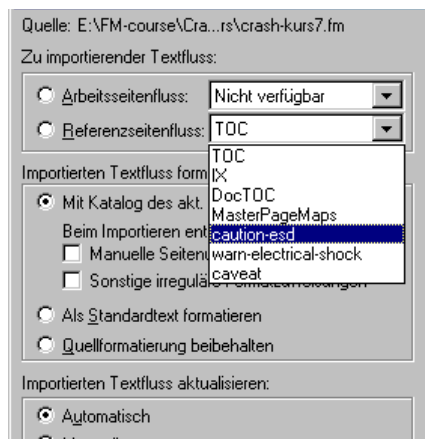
Quelle: E:\FM-course\Cra...rs\crash-kurs7.fm

Zu importierender Textfluss:

Arbeitsseitenfluss: Nicht verfügbar

Referenzseitenfluss: TOC

TOC
IX
DocTOC
MasterPageMaps
caution-esd
warn-electrical-shock
caveat

Importierten Textfluss form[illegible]

Mit Katalog des akt. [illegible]

Beim Importieren ent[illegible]

Manuelle Seitenu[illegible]

Sonstige irreguläre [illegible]

Als Standardtext formatieren

Quellformatierung beibehalten

Importierten Textfluss aktualisieren:

Automatisch

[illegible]